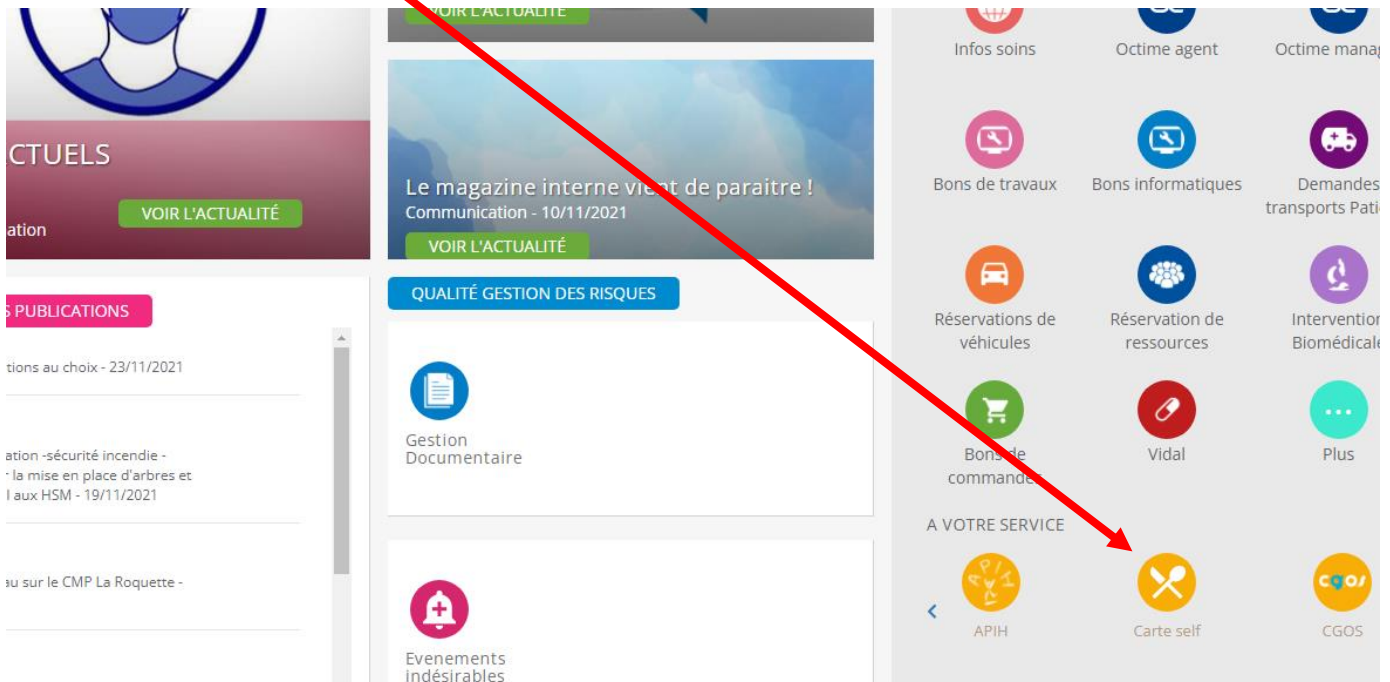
CTUELS

VOIR L'ACTUALITÉ

ation

S PUBLICATIONS

tions au choix - 23/11/2021

ation -sécurité incendie - la mise en place d'arbres et l aux HSM - 19/11/2021

au sur le CMP La Roquette -

OIR L'ACTUALITE

Le magazine interne vient de paraitre !
Communication - 10/11/2021

VOIR L'ACTUALITÉ

QUALITÉ GESTION DES RISQUES

Gestion Documentaire

Evenements indésirables

Infos soins

Octime agent

Octime manag

Bons de travaux

Bons informatiques

Demandes transports Pati

Réservations de véhicules

Réservation de ressources

Intervention Biomédicale

Bons de commandes

Vidal

Plus

A VOTRE SERVICE

APIH

Carte self

cgos

CGOS